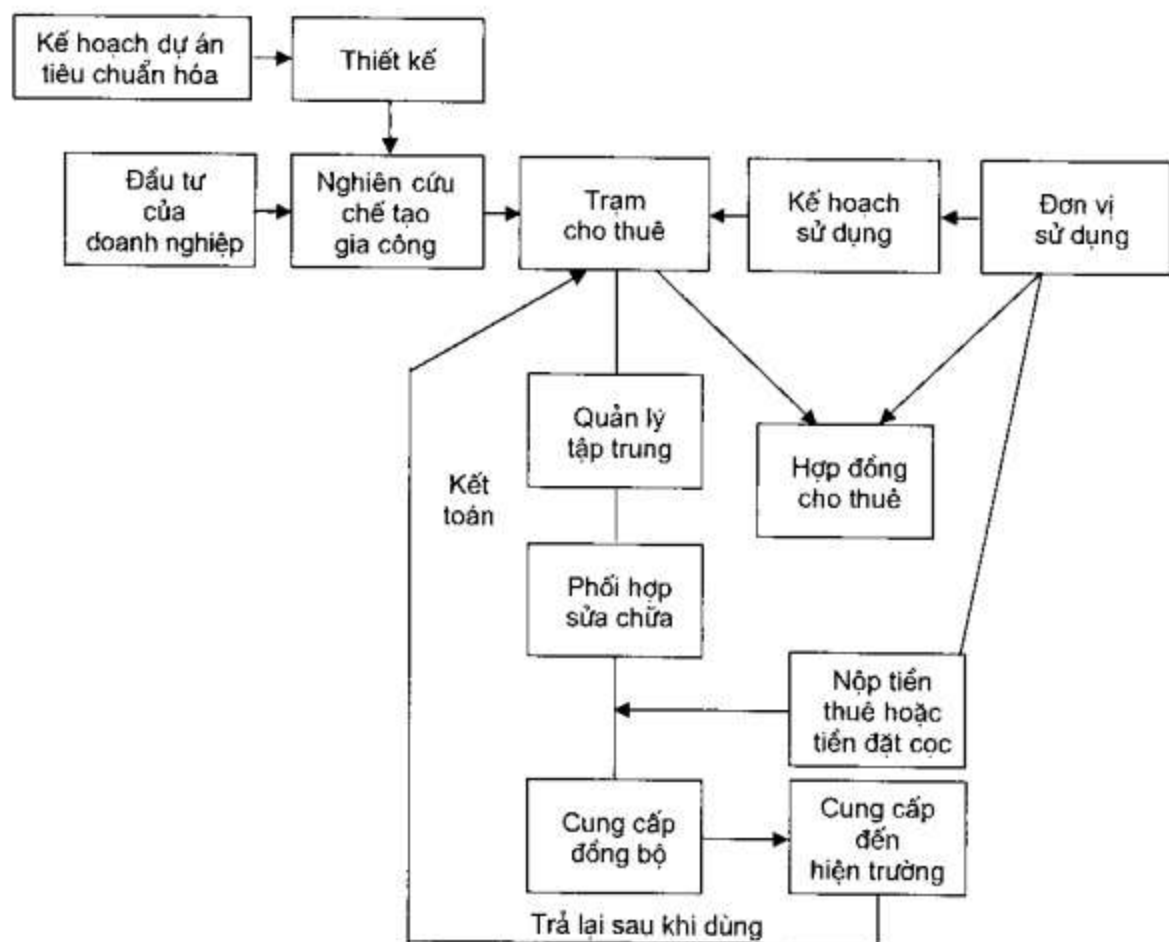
Kế hoạch dự án tiêu chuẩn hóa

Thiết kế

Đầu tư của doanh nghiệp

Nghiên cứu chế tạo gia công

Trạm cho thuê

Kế hoạch sử dụng

Đơn vị sử dụng

Quản lý tập trung

Hợp đồng cho thuê

Kết toán

Phối hợp sửa chữa

Nộp tiền thuê hoặc tiền đặt cọc

Cung cấp đồng bộ

Cung cấp đến hiện trường

Trả lại sau khi dùng